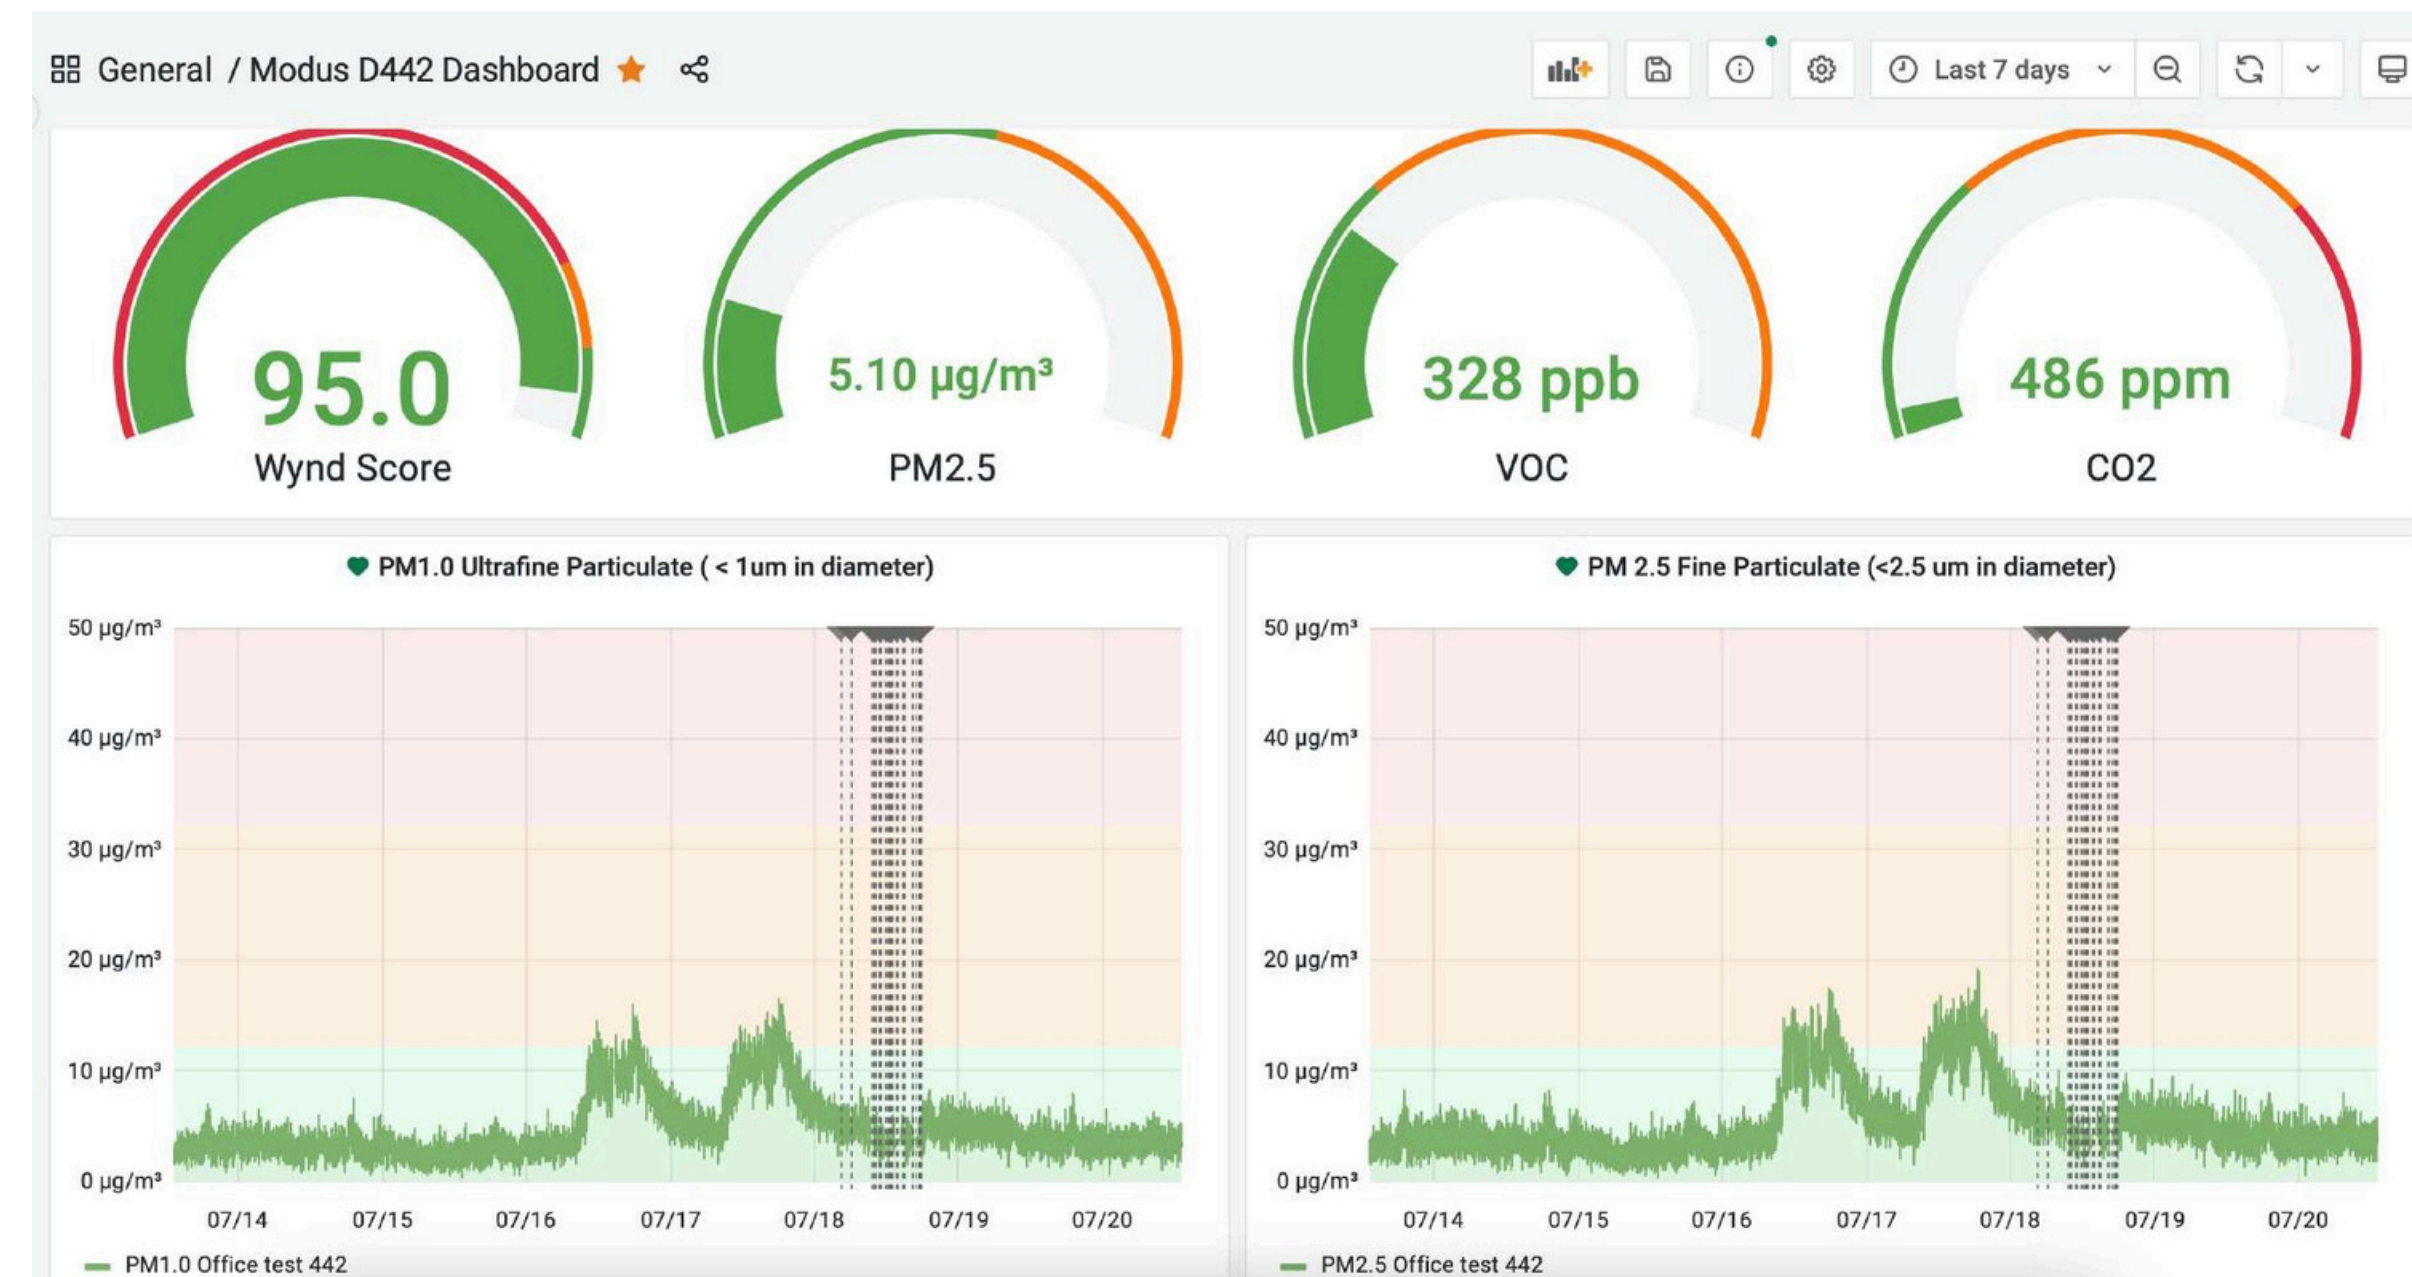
General / Modus D442 Dashboard

Last 7 days

95.0
Wynd Score

5.10 µg/m³
PM2.5

328 ppb
VOC

486 ppm
CO2

PM1.0 Ultrafine Particulate ( < 1um in diameter)

50 µg/m³
40 µg/m³
30 µg/m³
20 µg/m³
10 µg/m³
0 µg/m³

07/14 07/15 07/16 07/17 07/18 07/19 07/20

PM1.0 Office test 442

PM 2.5 Fine Particulate (<2.5 um in diameter)

50 µg/m³
40 µg/m³
30 µg/m³
20 µg/m³
10 µg/m³
0 µg/m³

07/14 07/15 07/16 07/17 07/18 07/19 07/20

PM2.5 Office test 442